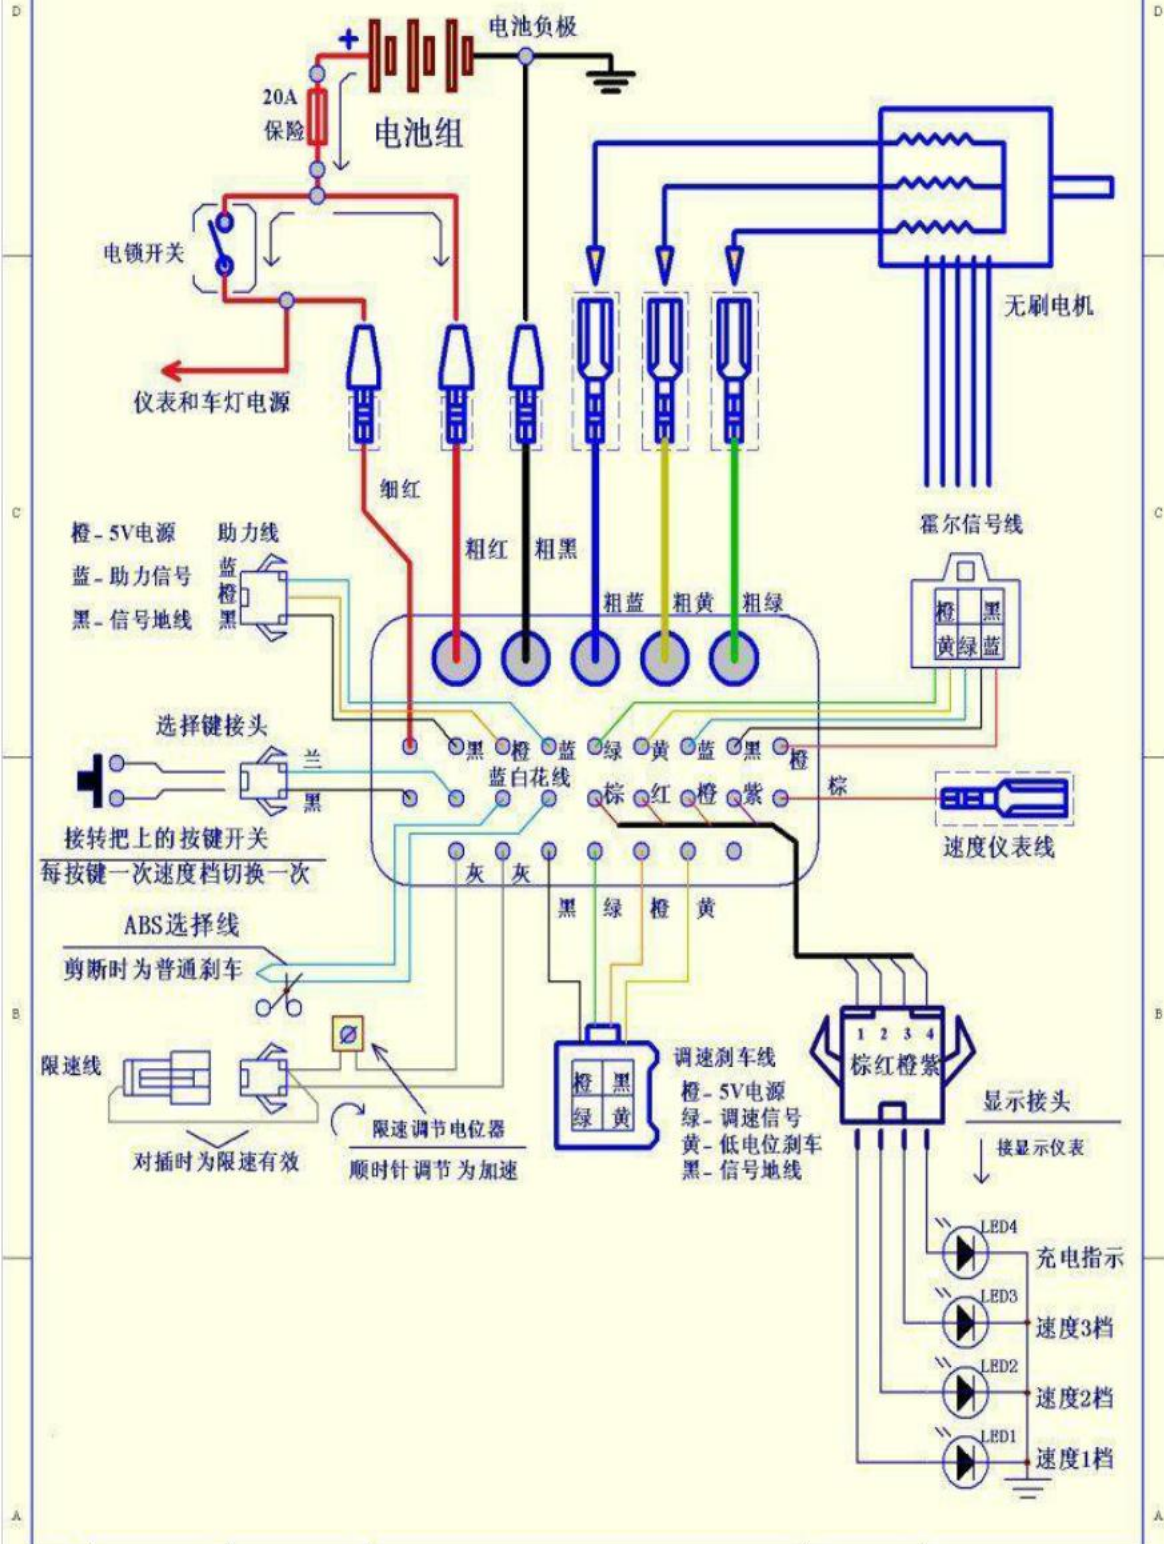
D

+
电池负极
20A
保险
电池组
电锁开关
无刷电机
仪表和车灯电源
细红
粗红 粗黑
粗蓝 粗黄 粗绿
橙-5V电源
蓝-助力信号
黑-信号地线
助力线
蓝
橙
黑
霍尔信号线
橙 黑
黄 绿 蓝
C
选择键接头
黑 橙 蓝 绿 黄 蓝 黑 橙
兰
黑
蓝白花线
棕 红 橙 紫
棕
速度仪表线
接转把上的按键开关
每按键一次速度档切换一次
灰 灰
黑 绿 橙 黄
ABS选择线
剪断时为普通刹车
B
限速线
1 2 3 4
棕红橙紫
调速刹车线
橙-5V电源
绿-调速信号
黄-低电位刹车
黑-信号地线
橙 黑
绿 黄
显示接头
接显示仪表
限速调节电位器
顺时针调节为加速
对插时为限速有效
LED4
充电指示
LED3
速度3档
LED2
速度2档
LED1
速度1档
A